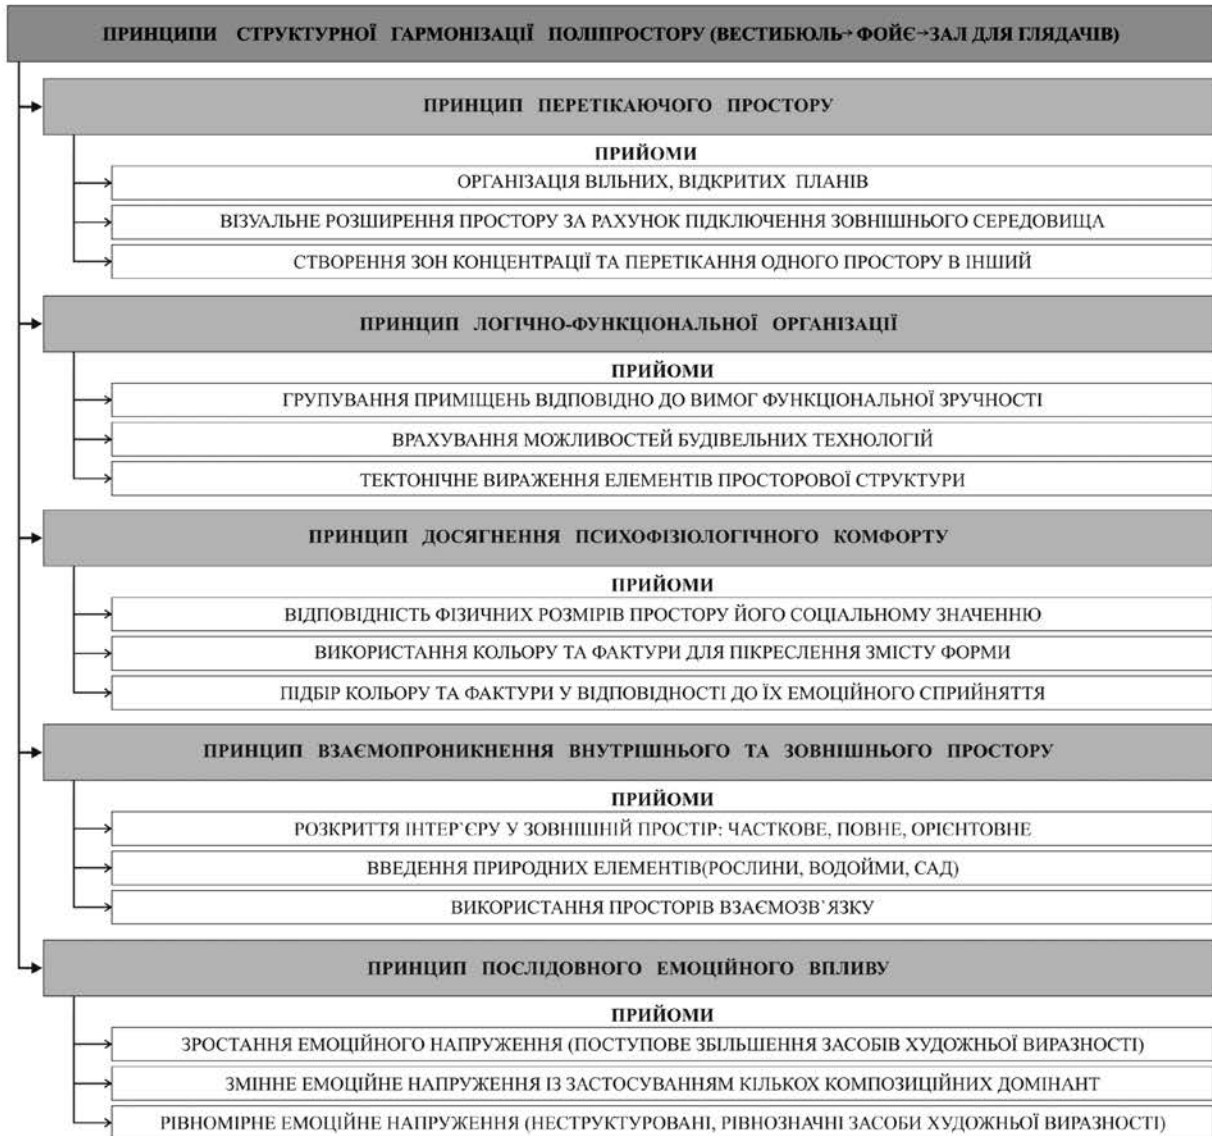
ПРИНЦИПИ СТРУКТУРНОЇ ГАРМОНІЗАЦІЇ ПОЛІПРОСТОРУ (ВЕСТИБЮЛЬ→ФОЙЄ→ЗАЛ ДЛЯ ГЛЯДАЧІВ)

ПРИНЦИП ПЕРЕТІКАЮЧОГО ПРОСТОРУ

ПРИЙОМИ

ОРГАНІЗАЦІЯ ВІЛЬНИХ, ВІДКРИТИХ ПЛАНІВ

ВІЗУАЛЬНЕ РОЗШИРЕННЯ ПРОСТОРУ ЗА РАХУНОК ПІДКЛЮЧЕННЯ ЗОВНІШНЬОГО СЕРЕДОВИЩА

СТВОРЕННЯ ЗОН КОНЦЕНТРАЦІЇ ТА ПЕРЕТІКАННЯ ОДНОГО ПРОСТОРУ В ІНШИЙ

ПРИНЦИП ЛОГІЧНО-ФУНКЦІОНАЛЬНОЇ ОРГАНІЗАЦІЇ

ПРИЙОМИ

ГРУПУВАННЯ ПРИМІЩЕНЬ ВІДПОВІДНО ДО ВИМОГ ФУНКЦІОНАЛЬНОЇ ЗРУЧНОСТІ

ВРАХУВАННЯ МОЖЛИВОСТЕЙ БУДІВЕЛЬНИХ ТЕХНОЛОГІЙ

ТЕКТОНІЧНЕ ВИРАЖЕННЯ ЕЛЕМЕНТІВ ПРОСТОРОВОЇ СТРУКТУРИ

ПРИНЦИП ДОСЯГНЕННЯ ПСИХОФІЗІОЛОГІЧНОГО КОМФОРТУ

ПРИЙОМИ

ВІДПОВІДНІСТЬ ФІЗИЧНИХ РОЗМІРІВ ПРОСТОРУ ЙОГО СОЦІАЛЬНОМУ ЗНАЧЕННЮ

ВИКОРИСТАННЯ КОЛЬОРУ ТА ФАКТУРИ ДЛЯ ПІКРЕСЛЕННЯ ЗМІСТУ ФОРМИ

ПІДБІР КОЛЬОРУ ТА ФАКТУРИ У ВІДПОВІДНОСТІ ДО ЇХ ЕМОЦІЙНОГО СПРИЙНЯТТЯ

ПРИНЦИП ВЗАЄМОПРОНИКНЕННЯ ВНУТРІШНЬОГО ТА ЗОВНІШНЬОГО ПРОСТОРУ

ПРИЙОМИ

РОЗКРИТТЯ ІНТЕР`ЄРУ У ЗОВНІШНІЙ ПРОСТІР: ЧАСТКОВЕ, ПОВНЕ, ОРІЄНТОВНЕ

ВВЕДЕННЯ ПРИРОДНИХ ЕЛЕМЕНТІВ(РОСЛИНИ, ВОДОЙМИ, САД)

ВИКОРИСТАННЯ ПРОСТОРІВ ВЗАЄМОЗВ`ЯЗКУ

ПРИНЦИП ПОСЛІДОВНОГО ЕМОЦІЙНОГО ВПЛИВУ

ПРИЙОМИ

ЗРОСТАННЯ ЕМОЦІЙНОГО НАПРУЖЕННЯ (ПОСТУПОВЕ ЗБІЛЬШЕННЯ ЗАСОБІВ ХУДОЖНЬОЇ ВИРАЗНОСТІ)

ЗМІННЕ ЕМОЦІЙНЕ НАПРУЖЕННЯ ІЗ ЗАСТОСУВАННЯМ КІЛЬКОХ КОМПОЗИЦІЙНИХ ДОМІНАНТ

РІВНОМІРНЕ ЕМОЦІЙНЕ НАПРУЖЕННЯ (НЕСТРУКТУРОВАНІ, РІВНОЗНАЧНІ ЗАСОБИ ХУДОЖНЬОЇ ВИРАЗНОСТІ)